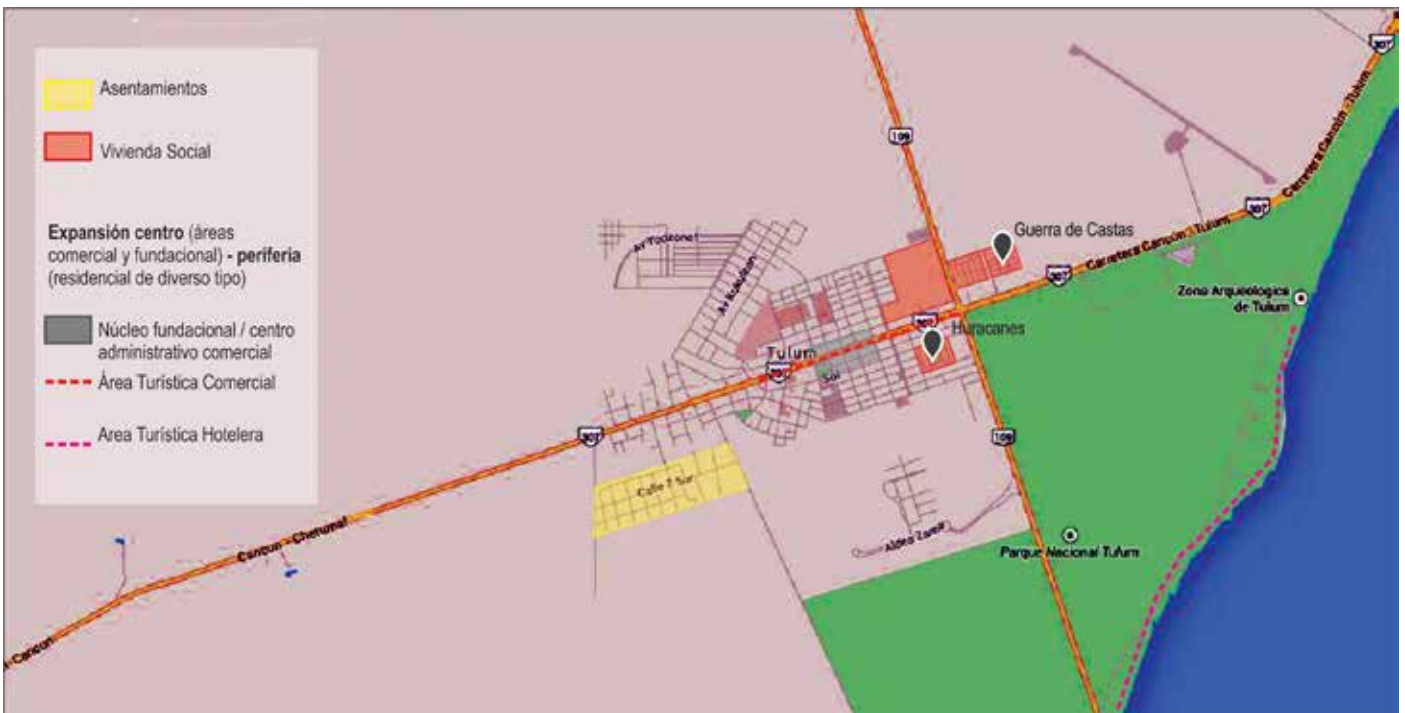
Asentamientos

Vivienda Social

**Expansión centro** (áreas comercial y fundacional) **- periferia** (residencial de diverso tipo)

Núcleo fundacional / centro administrativo comercial

Área Turística Comercial

Area Turística Hotelera

307

109

Carretera Cancún - Tulum

307

Guerra de Castas

307

Carretera Cancún - Tulum

Av Tocbone1

Av Kukulkan

307

Huracanes

Zona Arqueológica de Tulum

Tulum

307

Sol

307

109

Calle 7 Sur

Cancún - Chetumal

Aldea Zama

Parque Nacional Tulum

- Cancún